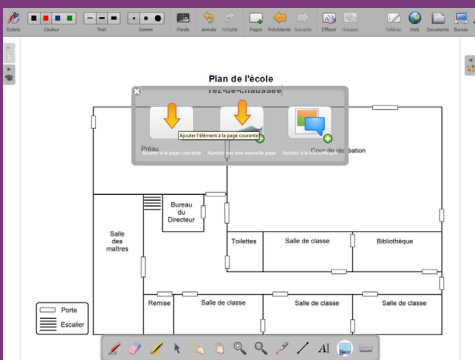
Stylets Couleur Trait Gomme Fonds Annuler Refaire Pages Précédente Suivante Effacer Grouper Tableau Web Documents Bureau

Plan de l'école

rez-de-chaussée

Ajouter l'élément à la page courante

Préau

Ajouter à la page courante

Ajouter sur une nouvelle page

Ajouter à la

Cour de récréation

Bureau du Directeur

Salle des maîtres

Toilettes

Salle de classe

Bibliothèque

Remise

Salle de classe

Salle de classe

Salle de classe

Porte

Escalier